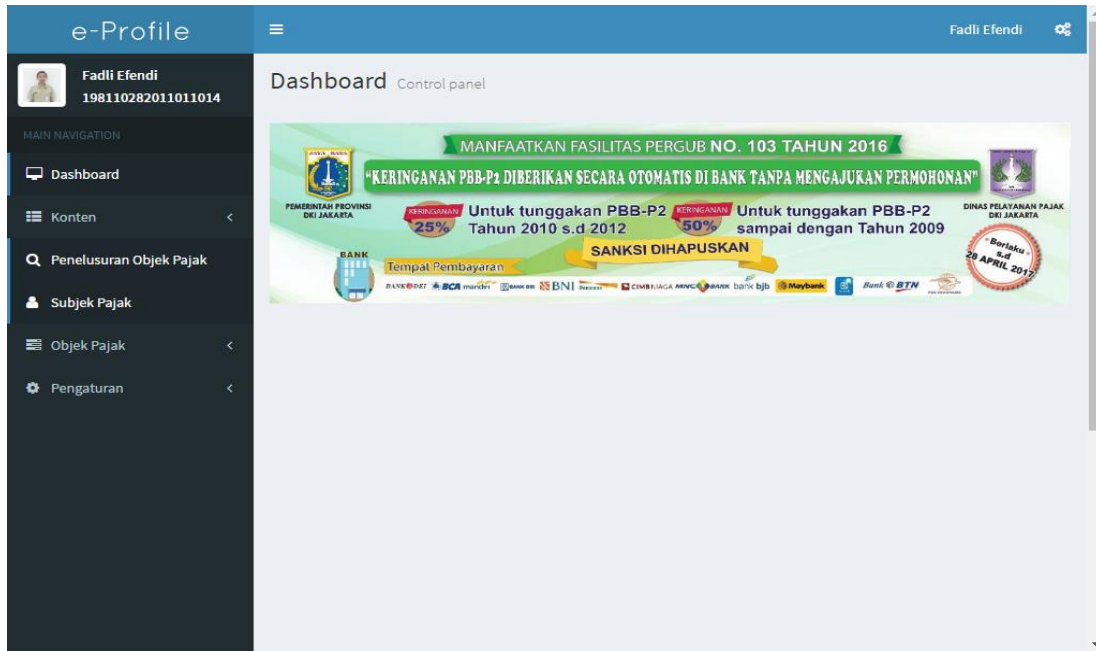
e-Profile

Fadli Efendi

Fadli Efendi
198110282011011014

MAIN NAVIGATION

Dashboard

Konten

Penelusuran Objek Pajak

Subjek Pajak

Objek Pajak

Pengaturan

Dashboard Control panel

MANFAATKAN FASILITAS PERGUB NO. 103 TAHUN 2016

"KERINGANAN PBB-P2 DIBERIKAN SECARA OTOMATIS DI BANK TANPA MENGAJUKAN PERMOHONAN"

PEMERINTAH PROVINSI DKI JAKARTA

DINAS PELAYANAN PAJAK DKI JAKARTA

KERINGANAN 25% Untuk tunggakan PBB-P2 Tahun 2010 s.d 2012

KERINGANAN 50% Untuk tunggakan PBB-P2 sampai dengan Tahun 2009

SANKSI DIHAPUSKAN

Berlaku s.d 28 APRIL 2017

BANK

Tempat Pembayaran

BANK DKI BCA mandiri BNI CIMB NIAGA MNC BANK bank bjb Maybank Bank BTN